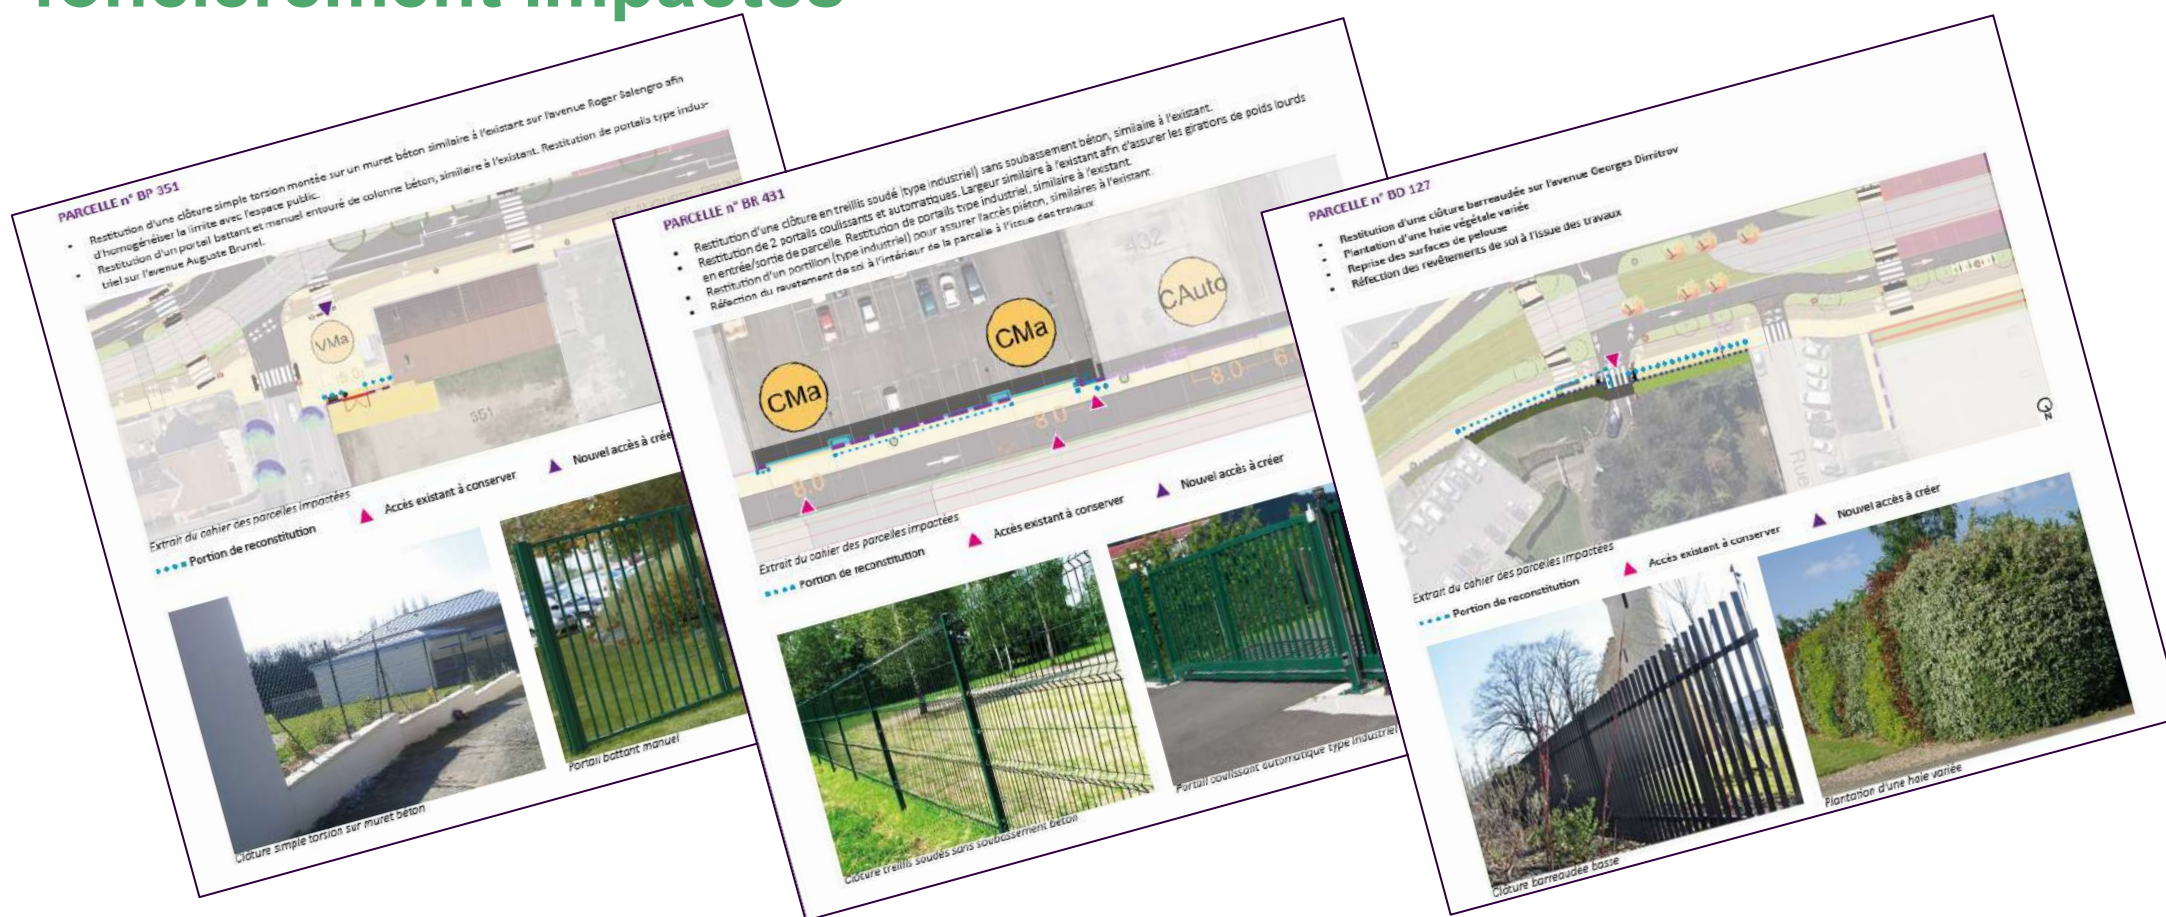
foncièrement impactées

PARCELLE n° BP 351

• Restitution d'une clôture simple torsion montée sur un muret béton similaire à l'existant sur l'avenue Roger Salengro afin d'homogénéiser la limite avec l'espace public.
• Restitution d'un portail battant et manuel entouré de colonne béton, similaire à l'existant. Restitution de portails type industriel sur l'avenue Auguste Bruriel.

VMa

351

Extrait du cahier des parcelles impactées

Portion de reconstitution

Accès existant à conserver

Nouvel accès à créer

Clôture simple torsion sur muret béton

Portail battant manuel

PARCELLE n° BR 431

• Restitution d'une clôture en treillis soudé (type industriel) sans soubassement béton, similaire à l'existant.
• Restitution de 2 portails coulissants et automatiques. Largeur similaire à l'existant afin d'assurer les girations de poids lourds en entrée/sortie de parcelle. Restitution de portails type industriel, similaire à l'existant.
• Restitution d'un portillon (type industriel) pour assurer l'accès piéton, similaires à l'existant.
• Réfection du revêtement de sol à l'intérieur de la parcelle à l'issue des travaux

432

CMa

CMa

CAuto

8.0

8.0

8.0

Extrait du cahier des parcelles impactées

Portion de reconstitution

Accès existant à conserver

Nouvel accès à créer

Clôture treillis soudés sans soubassement béton

Portail coulissant automatique type industriel

PARCELLE n° BD 127

• Restitution d'une clôture barreaudée sur l'avenue Georges Dimitrov
• Plantation d'une haie végétale variée
• Reprise des surfaces de pelouse
• Réfection des revêtements de sol à l'issue des travaux

Rue

N

Extrait du cahier des parcelles impactées

Portion de reconstitution

Accès existant à conserver

Nouvel accès à créer

Clôture barreaudée basse

Plantation d'une haie variée